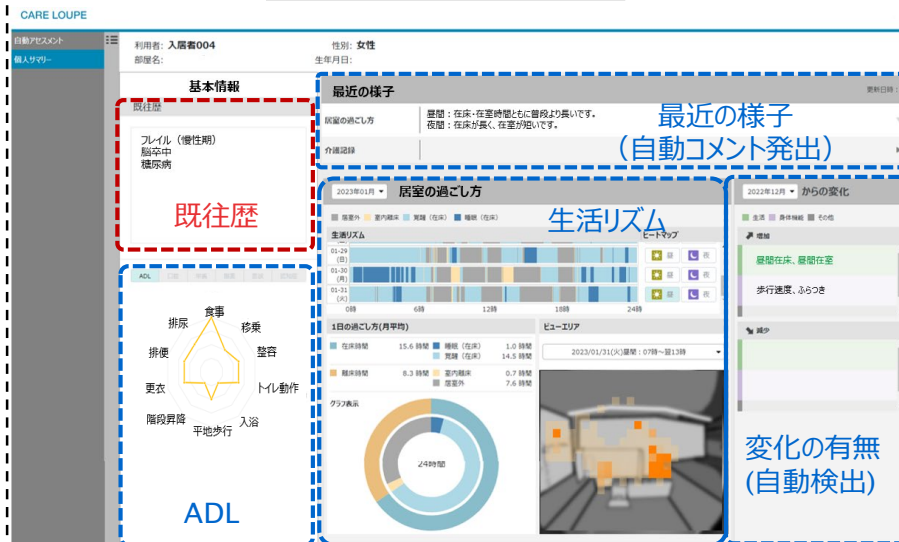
CARE LOUPE

自動アセスメント
個人サマリー

利用者: 入居者004
部屋名:
性別: 女性
生年月日:

基本情報

既往歴
フレイル（慢性期）
脳卒中
糖尿病

既往歴

ADL

排尿
食事
移乗
排便
整容
更衣
トイレ動作
階段昇降
入浴
平地歩行

ADL

最近の様子
更新日時:
居室の過ごし方
昼間：在床・在室時間ともに普段より長いです。
夜間：在床が長く、在室が短いです。
介護記録

最近の様子
（自動コメント発出）

2023年01月
居室の過ごし方
居室外 室内離床 覚醒（在床） 睡眠（在床）
生活リズム
生活リズム
ヒートマップ
01-29 (日)
01-30 (月)
01-31 (火)
0時 6時 12時 18時 24時
昼 夜
昼 夜
昼 夜

1日の過ごし方(月平均)
在床時間 15.6 時間
睡眠（在床） 1.0 時間
覚醒（在床） 14.5 時間
離床時間 8.3 時間
室内離床 0.7 時間
居室外 7.6 時間
グラフ表示
24時間

ビューエリア
2023/01/31(火)昼間：07時～翌13時

2022年12月 からの変化
生活 身体機能 その他
増加
昼間在床、昼間在室
歩行速度、ふらつき
減少

変化の有無
(自動検出)